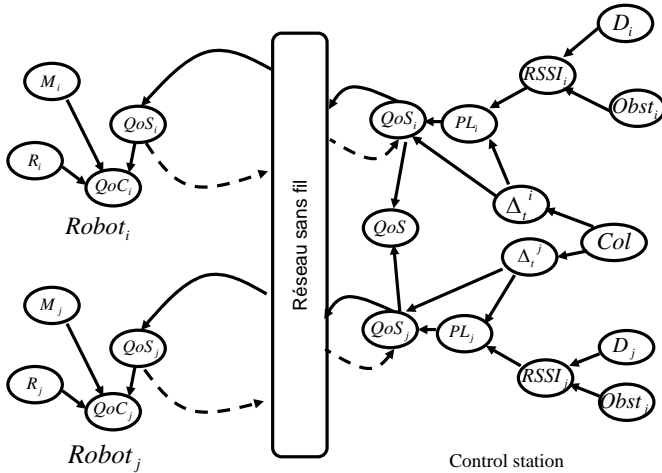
$M_i$

$QoS_i$

$R_i$

$QoC_i$

$Robot_i$

$M_j$

$QoS_j$

$R_j$

$QoC_j$

$Robot_j$

Réseau sans fil

$D_i$

$RSSI_i$

$Obst_i$

$QoS_i$

$PL_i$

$QoS$

$\Delta_t^{\ i}$

$Col$

$\Delta_t^{\ j}$

$QoS_j$

$PL_j$

$D_j$

$RSSI_j$

$Obst_j$

Control station